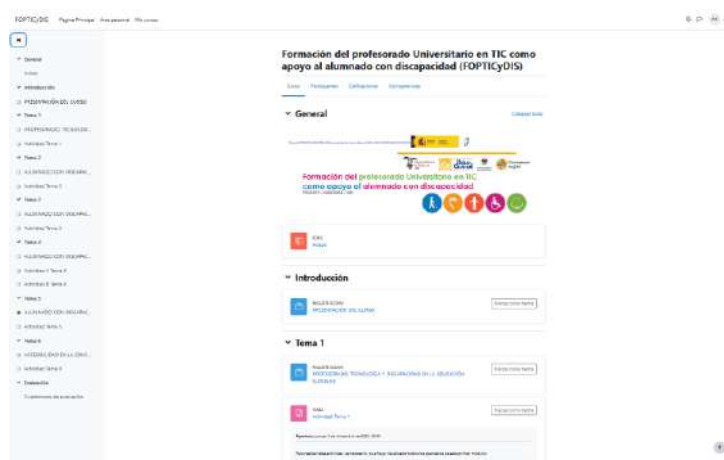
FOPTICyDIS Página Principal Área personal Mis cursos

General
Introducción
PRESENTACIÓN DEL CURSO
Tema 1
PROFESORADO TECNOLOGÍ...
Actividad Tema 1
Tema 2
ALUMNADO CON DISCAPAC...
Actividad Tema 2
Tema 3
ALUMNADO CON DISCAPAC...
Actividad Tema 3
Tema 4
ALUMNADO CON DISCAPAC...
Actividad 1 Tema 4
Actividad 2 Tema 4
Tema 5
ALUMNADO CON DISCAPAC...
Actividad Tema 5
Tema 6
ACCESIBILIDAD EN LA ENS...
Actividad Tema 6
Evaluación
Cuestionario de evaluación

Formación del profesorado Universitario en TIC como apoyo al alumnado con discapacidad (FOPTICyDIS)

Curso Participantes Calificaciones Competencias

General
Colapsar todo

Formación del profesorado Universitario en TIC como apoyo al alumnado con discapacidad

FORO
Avisos

Introducción

PRESENTACIÓN DEL CURSO

Tema 1

PROFESORADO TECNOLÓGICO Y DISCAPACIDAD EN LA EDUCACIÓN SUPERIOR

TAREA
Actividad Tema 1

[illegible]